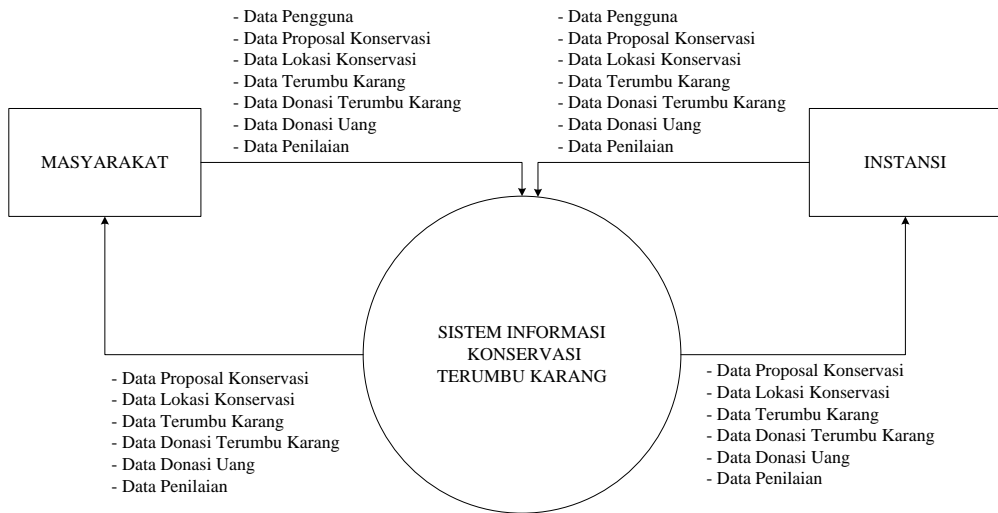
MASYARAKAT

- Data Pengguna
- Data Proposal Konservasi
- Data Lokasi Konservasi
- Data Terumbu Karang
- Data Donasi Terumbu Karang
- Data Donasi Uang
- Data Penilaian

- Data Pengguna
- Data Proposal Konservasi
- Data Lokasi Konservasi
- Data Terumbu Karang
- Data Donasi Terumbu Karang
- Data Donasi Uang
- Data Penilaian

INSTANSI

SISTEM INFORMASI KONSERVASI TERUMBU KARANG

- Data Proposal Konservasi
- Data Lokasi Konservasi
- Data Terumbu Karang
- Data Donasi Terumbu Karang
- Data Donasi Uang
- Data Penilaian

- Data Proposal Konservasi
- Data Lokasi Konservasi
- Data Terumbu Karang
- Data Donasi Terumbu Karang
- Data Donasi Uang
- Data Penilaian